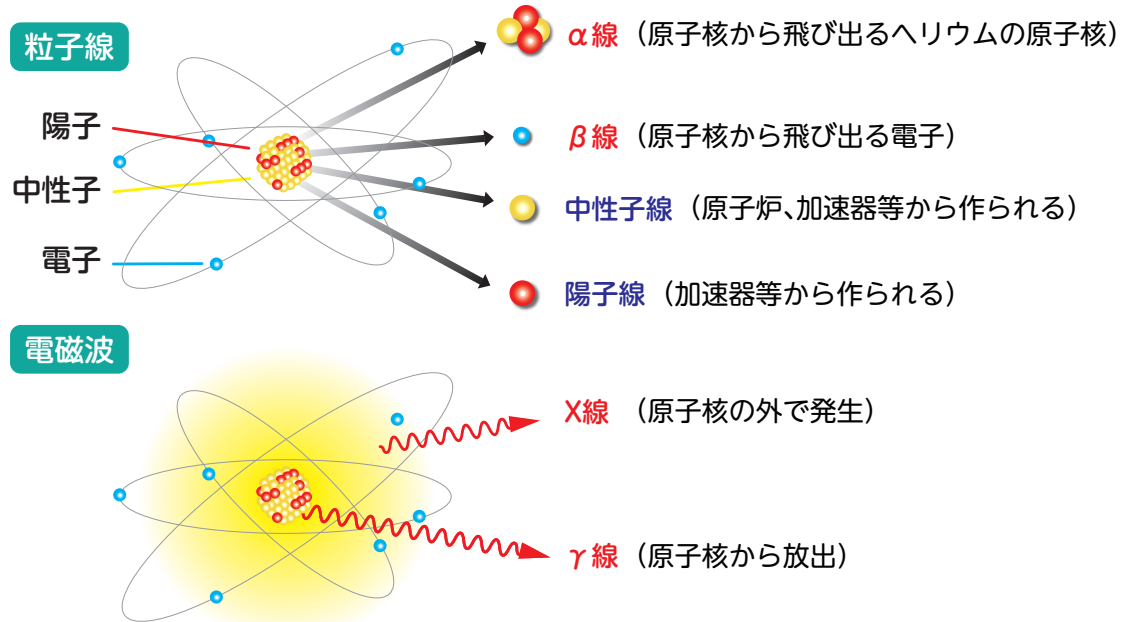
粒子線

陽子

中性子

電子

$\alpha$線（原子核から飛び出るヘリウムの原子核）

$\beta$線（原子核から飛び出る電子）

中性子線（原子炉、加速器等から作られる）

陽子線（加速器等から作られる）

電磁波

X線 （原子核の外で発生）

$\gamma$線（原子核から放出）